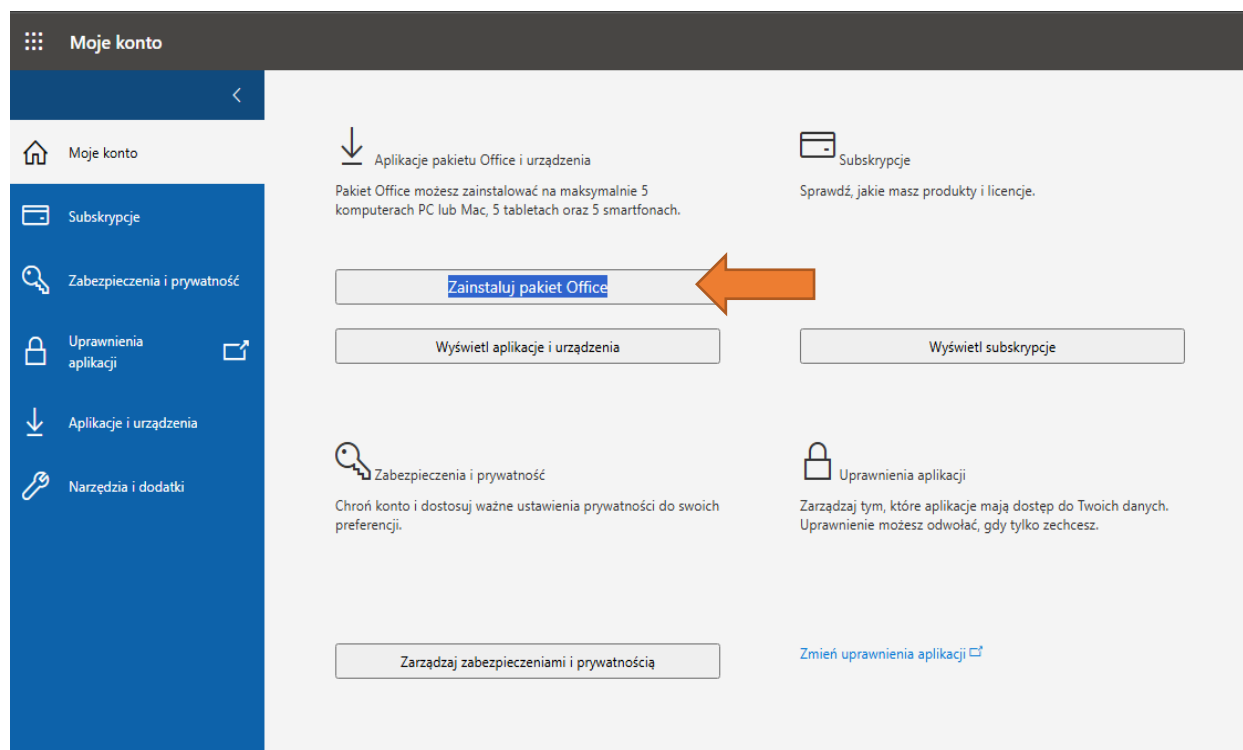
Moje konto

Moje konto

Subskrypcje

Zabezpieczenia i prywatność

Uprawnienia aplikacji

Aplikacje i urządzenia

Narzędzia i dodatki

Aplikacje pakietu Office i urządzenia

Pakiet Office możesz zainstalować na maksymalnie 5 komputerach PC lub Mac, 5 tabletach oraz 5 smartfonach.

Zainstaluj pakiet Office

Wyświetl aplikacje i urządzenia

Subskrypcje

Sprawdź, jakie masz produkty i licencje.

Wyświetl subskrypcje

Zabezpieczenia i prywatność

Chroń konto i dostosuj ważne ustawienia prywatności do swoich preferencji.

Zarządzaj zabezpieczeniami i prywatnością

Uprawnienia aplikacji

Zarządzaj tym, które aplikacje mają dostęp do Twoich danych. Uprawnienie możesz odwołać, gdy tylko zechcesz.

Zmień uprawnienia aplikacji